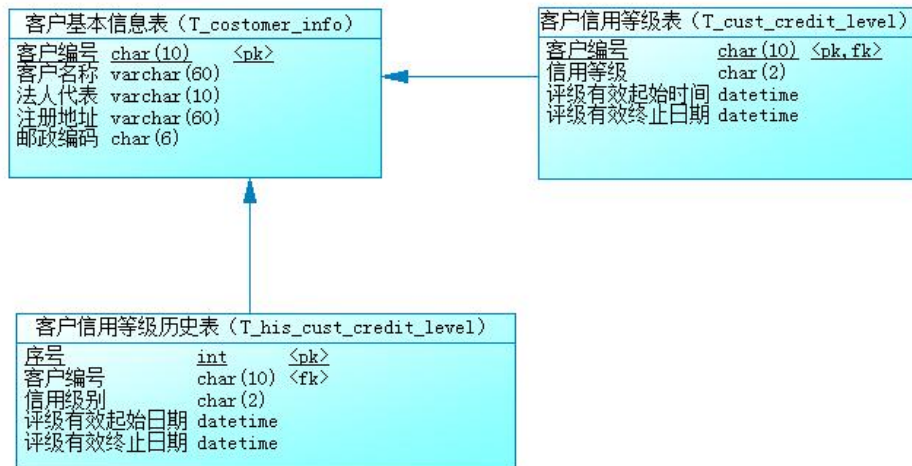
客户基本信息表（T_costomer_info）

| 客户编号 | char(10) | <pk> |
|---|---|---|
| 客户名称 | varchar(60) | |
| 法人代表 | varchar(10) | |
| 注册地址 | varchar(60) | |
| 邮政编码 | char(6) | |

客户信用等级表（T_cust_credit_level）

| 客户编号 | char(10) | <pk,fk> |
|---|---|---|
| 信用等级 | char(2) | |
| 评级有效起始时间 | datetime | |
| 评级有效终止日期 | datetime | |

客户信用等级历史表（T_his_cust_credit_level）

| 序号 | int | <pk> |
|---|---|---|
| 客户编号 | char(10) | <fk> |
| 信用级别 | char(2) | |
| 评级有效起始日期 | datetime | |
| 评级有效终止日期 | datetime | |